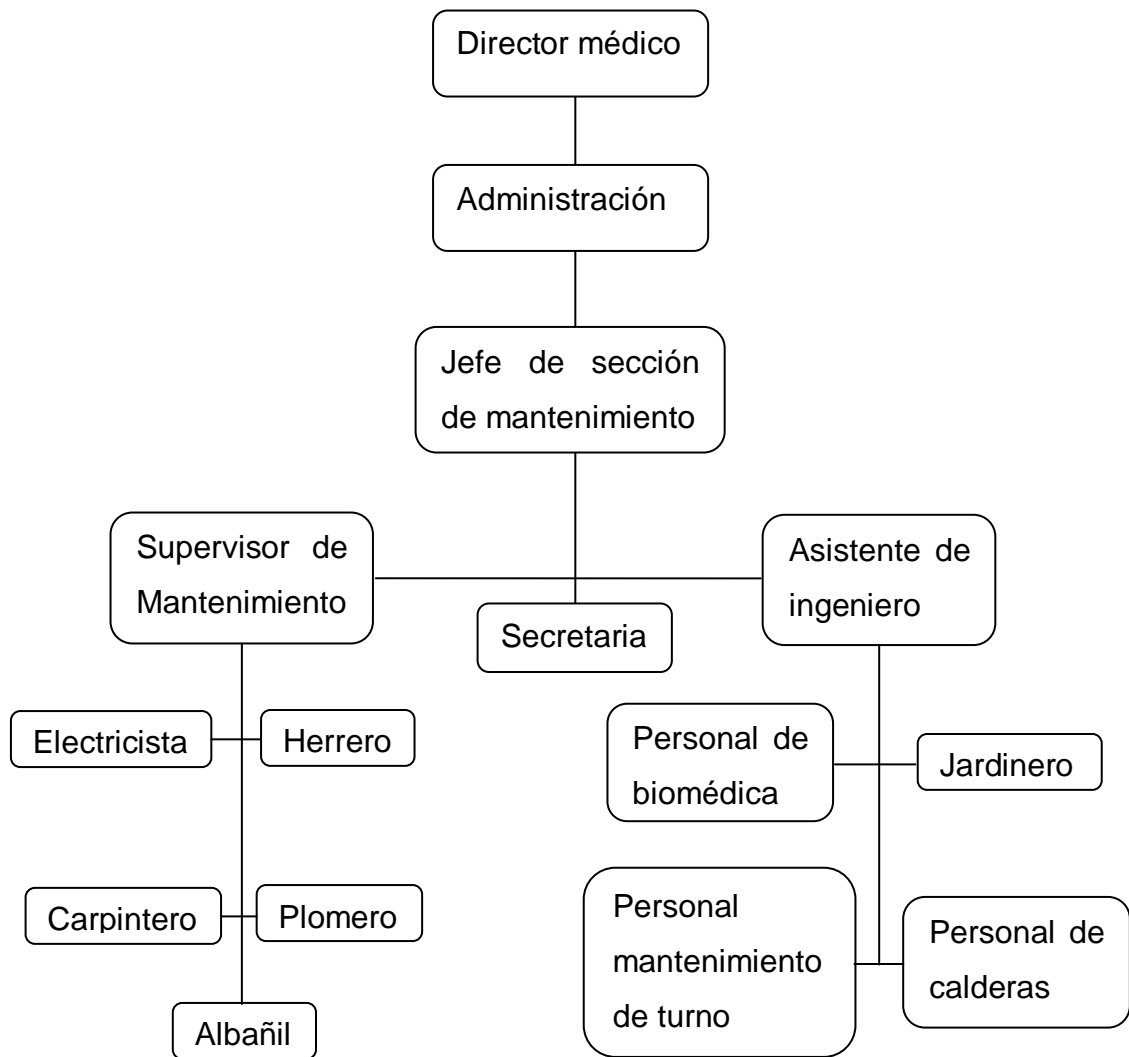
Director médico

Administración

Jefe de sección de mantenimiento

Supervisor de Mantenimiento

Secretaria

Asistente de ingeniero

Electricista

Herrero

Carpintero

Plomero

Albañil

Personal de biomédica

Jardinero

Personal mantenimiento de turno

Personal de calderas